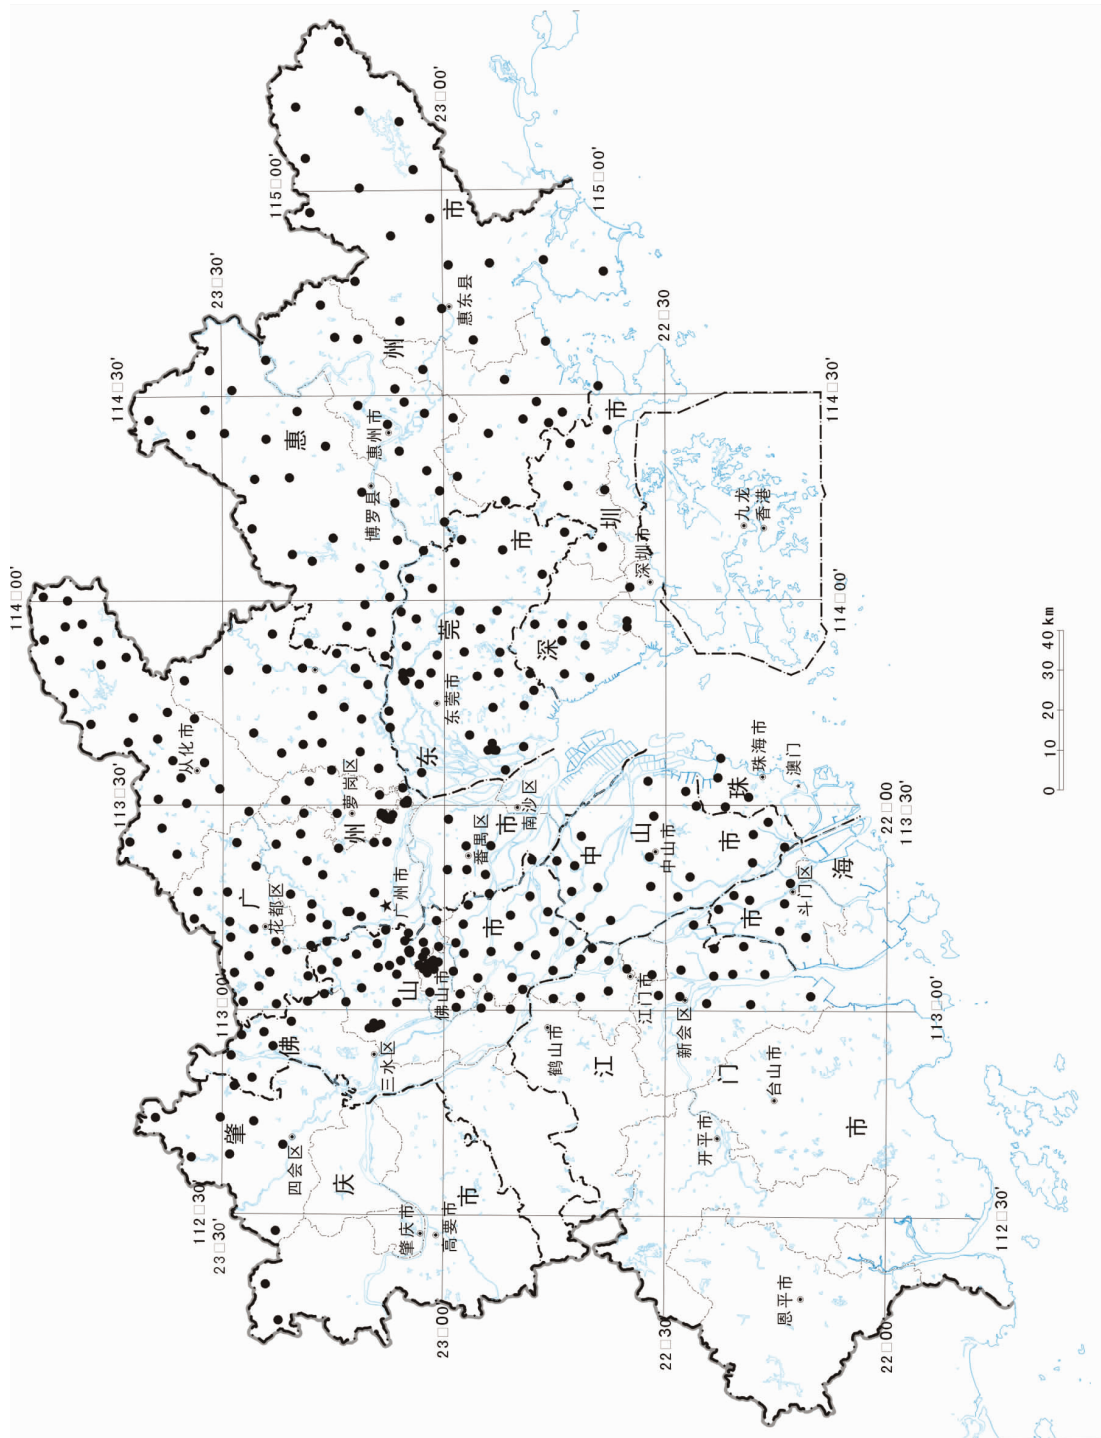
23□00'
115□00'
115□00'
23□30'
114□30'
114□30'
22□30
114□00'
114□00'
113□30'
113□30'
22□00
113□00'
113□00'
112□30
23□30'
112□30'
23□00
22□30
22□00

惠州市
惠东县
惠州市
博罗县
深圳市
深圳市
九龙
香港
东莞市
东莞市
从化市
广州市
萝岗区
花都区
广州市
番禺区
南沙区
中山市
中山市
珠海市
珠海市
澳门
斗门区
海
佛山市
佛山市
三水区
鹤山市
江门市
江门市
新会区
台山市
开平市
肇庆市
四会区
肇庆市
高要市
恩平市

0 10 20 30 40 km